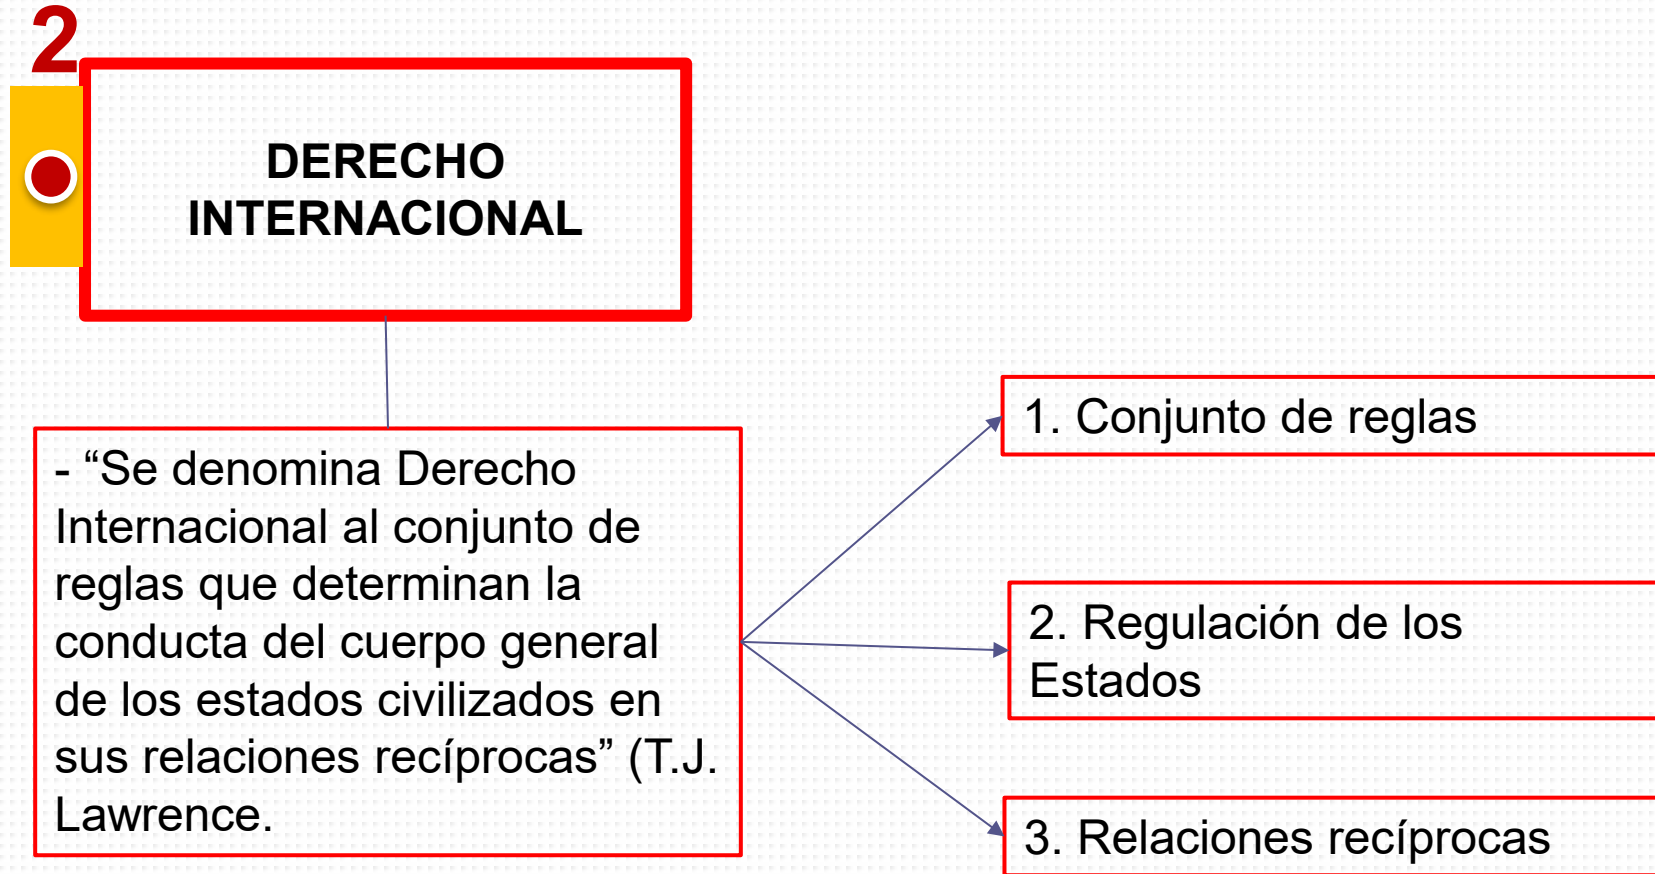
2

DERECHO INTERNACIONAL

- “Se denomina Derecho Internacional al conjunto de reglas que determinan la conducta del cuerpo general de los estados civilizados en sus relaciones recíprocas” (T.J. Lawrence.

1. Conjunto de reglas

2. Regulación de los Estados

3. Relaciones recíprocas